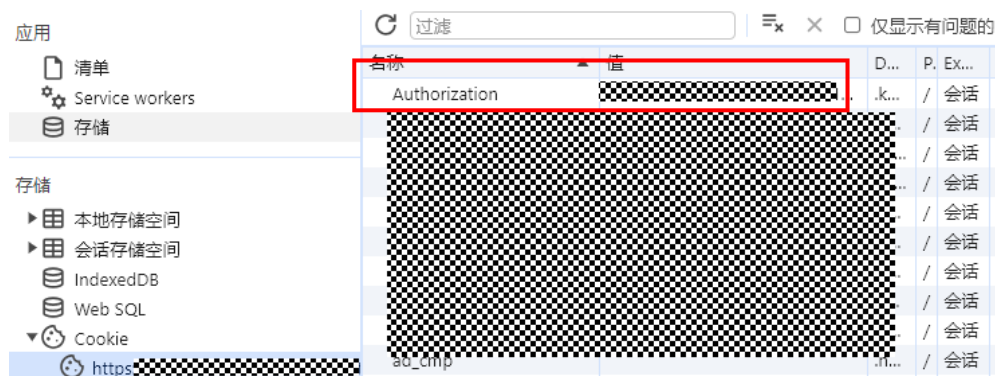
应用
清单
Service workers
存储

存储
本地存储空间
会话存储空间
IndexedDB
Web SQL
Cookie
https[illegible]

过滤
仅显示有问题的

| 名称 | 值 | D... | P. | Ex... |
|---|---|---|---|---|
| Authorization | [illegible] | .k... | / | 会话 |
| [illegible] | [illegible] | ... | / | 会话 |
| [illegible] | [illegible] | ... | / | 会话 |
| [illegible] | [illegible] | ... | / | 会话 |
| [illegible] | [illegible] | ... | / | 会话 |
| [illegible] | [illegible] | ... | / | 会话 |
| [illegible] | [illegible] | ... | / | 会话 |
| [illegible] | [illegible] | ... | / | 会话 |
| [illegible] | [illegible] | ... | / | 会话 |
| ab_cmp | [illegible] | .n... | / | 会话 |